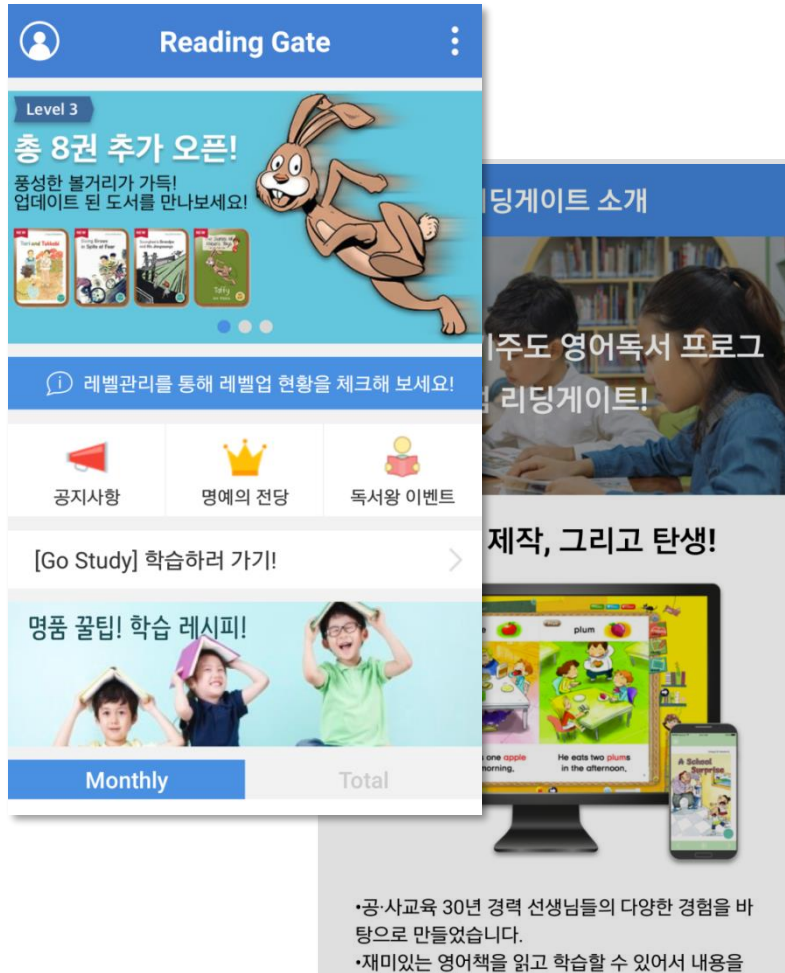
Reading Gate

Level 3

총 8권 추가 오픈!

풍성한 볼거리가 가득!
업데이트 된 도서를 만나보세요!

Tori and Tokkabi

Going Green in Spite of Fear

Toffy

레벨관리를 통해 레벨업 현황을 체크해 보세요!

공지사항

명예의 전당

독서왕 이벤트

[Go Study] 학습하러 가기!

명품 꿀팁! 학습 레시피!

Monthly

Total

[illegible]딩게이트 소개

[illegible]주도 영어독서 프로그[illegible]

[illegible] 리딩게이트!

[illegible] 제작, 그리고 탄생!

plum

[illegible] one apple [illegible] morning,

He eats two plums in the afternoon,

A School Surprise

•공·사교육 30년 경력 선생님들의 다양한 경험을 바탕으로 만들었습니다.

•재미있는 영어책을 읽고 학습할 수 있어서 내용을